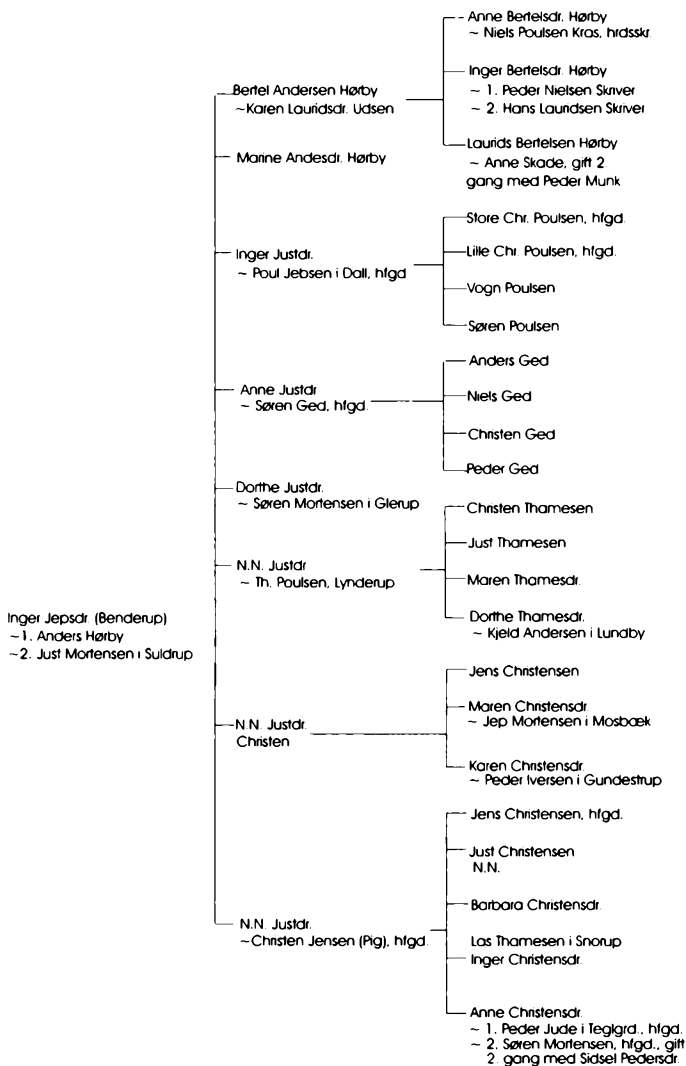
Inger Jepsdr. (Benderup)
~1. Anders Hørby
~2. Just Mortensen i Suldrup

Bertel Andersen Hørby
~Karen Lauridsdr. Udsen

Anne Bertelsdr. Hørby
~ Niels Poulsen Kras, hrdsskr.

Inger Bertelsdr. Hørby
~ 1. Peder Nielsen Skriver
~ 2. Hans Lauridsen Skriver

Laurids Bertelsen Hørby
~ Anne Skade, gift 2 gang med Peder Munk

Marine Andesdr. Hørby

Inger Justdr.
~ Poul Jebsen i Dall, hfgd

Store Chr. Poulsen, hfgd.

Lille Chr. Poulsen, hfgd.

Vogn Poulsen

Søren Poulsen

Anne Justdr.
~ Søren Ged, hfgd.

Anders Ged

Niels Ged

Christen Ged

Peder Ged

Dorthe Justdr.
~ Søren Mortensen i Glerup

N.N. Justdr.
~ Th. Poulsen, Lynderup

Christen Thamesen

Just Thamesen

Maren Thamesdr.

Dorthe Thamesdr.
~ Kjeld Andersen i Lundby

N.N. Justdr.
Christen

Jens Christensen

Maren Christensdr.
~ Jep Mortensen i Mosbæk

Karen Christensdr.
~ Peder Iversen i Gundestrup

N.N. Justdr.
~Christen Jensen (Pig), hfgd.

Jens Christensen, hfgd.

Just Christensen
N.N.

Barbara Christensdr.

Las Thamesen i Snorup
Inger Christensdr.

Anne Christensdr.
~ 1. Peder Jude i Teglgrd., hfgd.
~ 2. Søren Mortensen, hfgd., gift 2. gang med Sidsel Pedersdr.